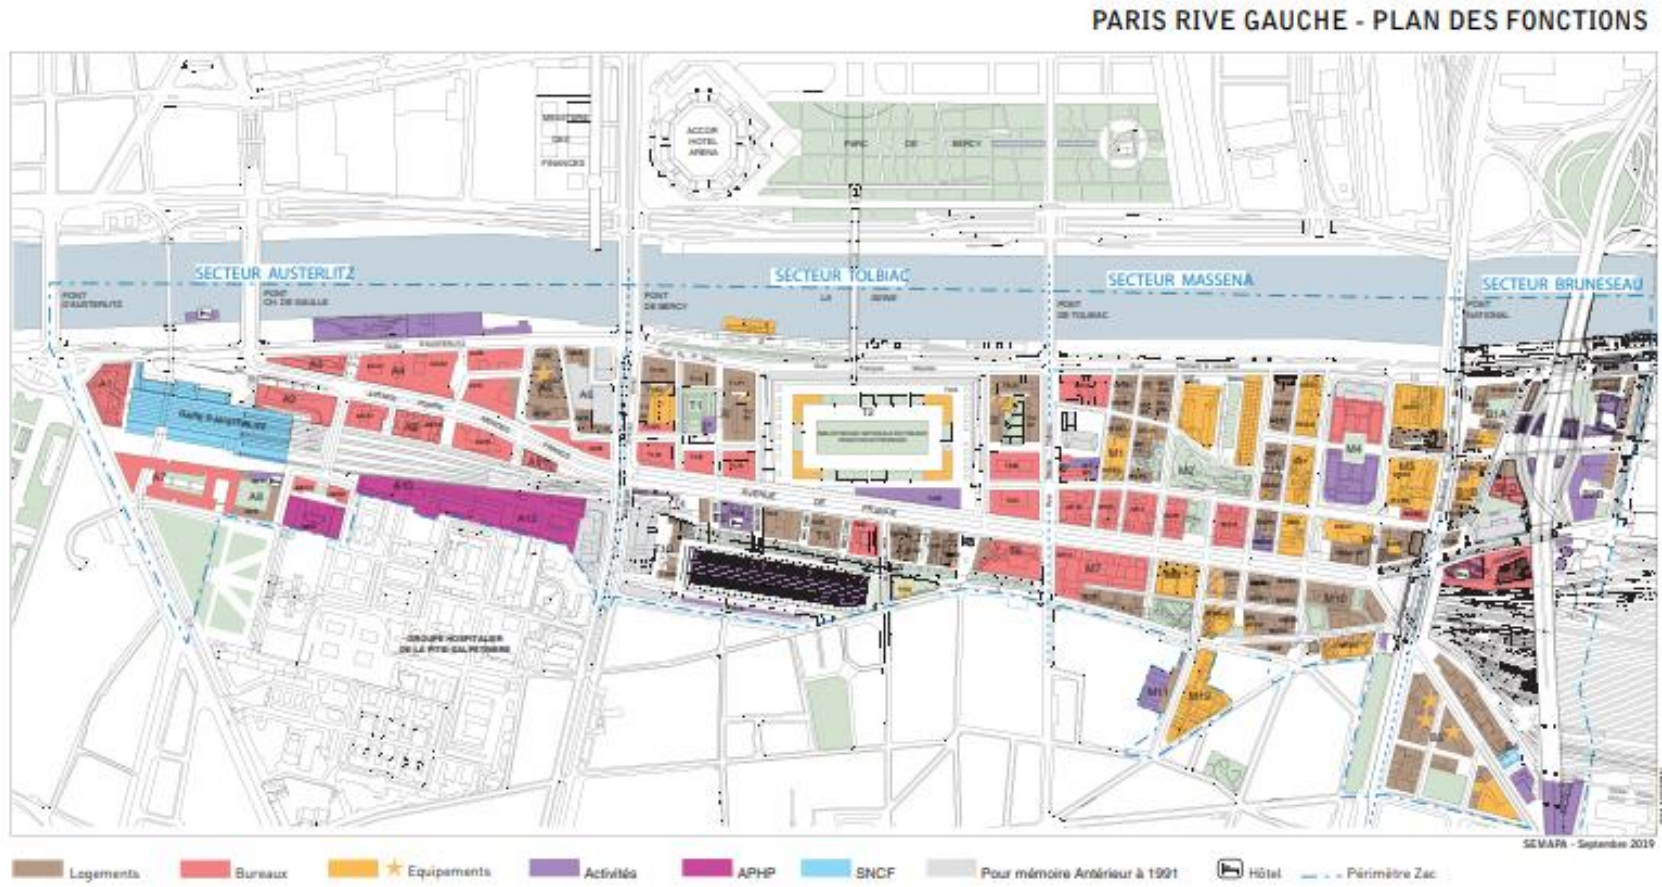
PARIS RIVE GAUCHE - PLAN DES FONCTIONS

MINISTERE DES FINANCES

ACCOR HOTEL ARENA

PARC DE BERCY

SECTEUR AUSTERLITZ

SECTEUR TOLBIAC

SECTEUR MASSENA

SECTEUR BRUNESEAU

PONT D'AUSTERLITZ

PONT CH. DE GAULLE

PONT DE BERCY

LA SEINE

PONT DE TOLBIAC

PONT NATIONAL

A1

GARE D'AUSTERLITZ

A2

A3

A4

A5

A6

A7

A8

A9

A10

A11

T1

T2

M1

M2

M4

M5

M7

M10

M11

M12

B1A

AVENUE DE FRANCE

GROUPE HOSPITALIER DE LA PITIE-SALPETRIERE

SEMAPA - Septembre 2019

Logements

Bureaux

Equipements

Activités

APHP

SNCF

Pour mémoire Antérieur à 1991

Hôtel

Périmètre Zac